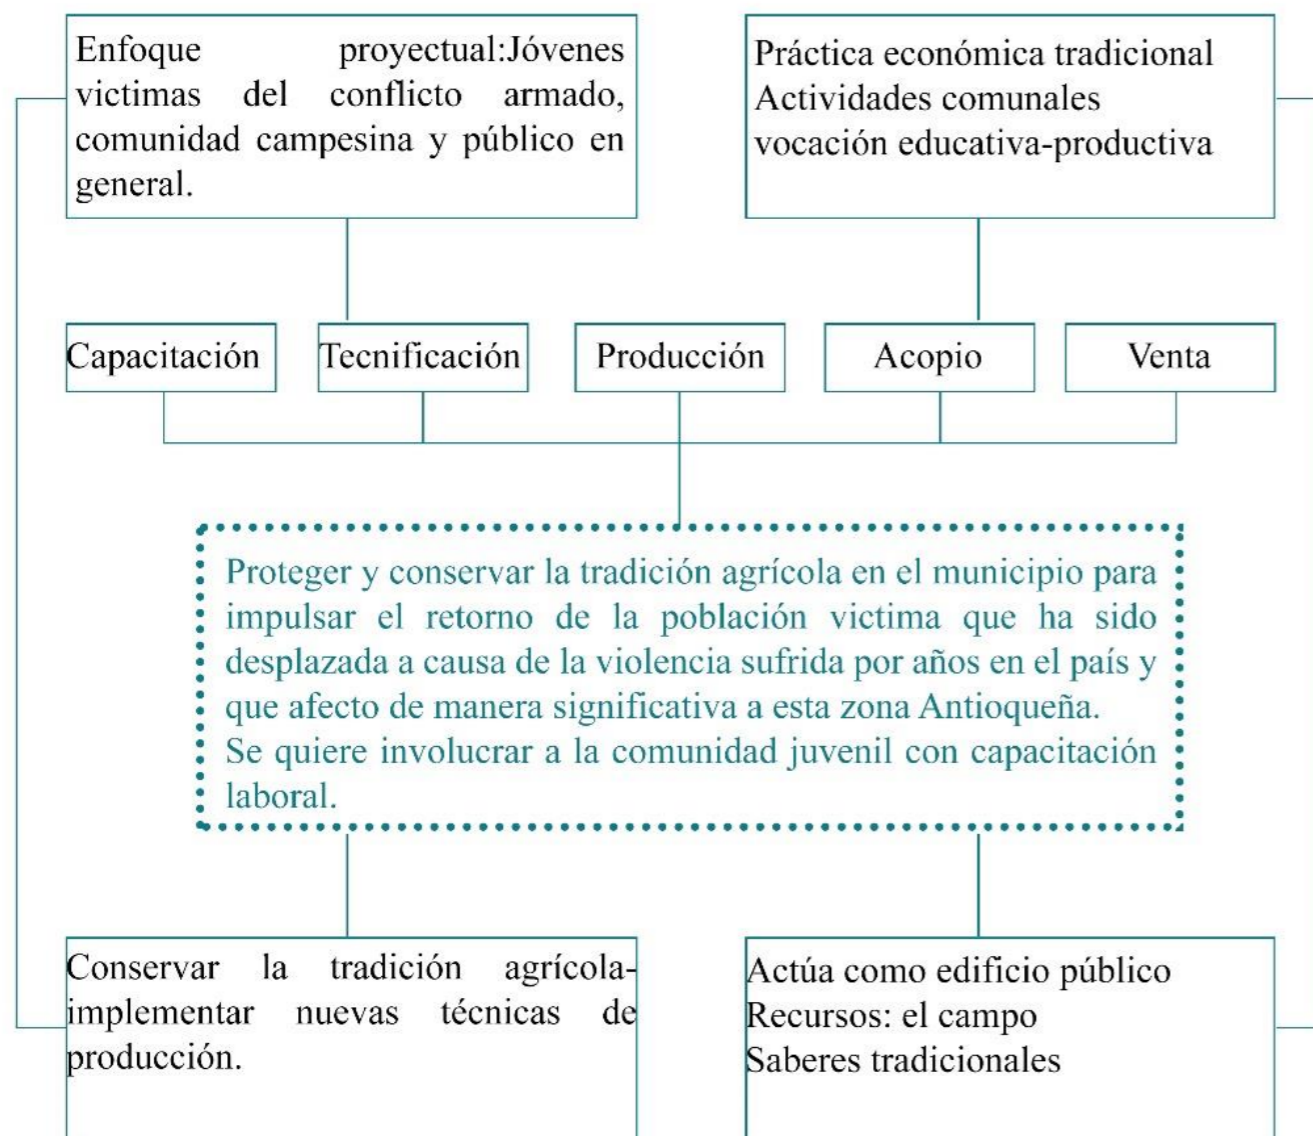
Enfoque proyectual:Jóvenes victimas del conflicto armado, comunidad campesina y público en general.

Práctica económica tradicional
Actividades comunales
vocación educativa-productiva

Capacitación

Tecnificación

Producción

Acopio

Venta

Proteger y conservar la tradición agrícola en el municipio para impulsar el retorno de la población victima que ha sido desplazada a causa de la violencia sufrida por años en el país y que afecto de manera significativa a esta zona Antioqueña.
Se quiere involucrar a la comunidad juvenil con capacitación laboral.

Conservar la tradición agrícola-implementar nuevas técnicas de producción.

Actúa como edificio público
Recursos: el campo
Saberes tradicionales